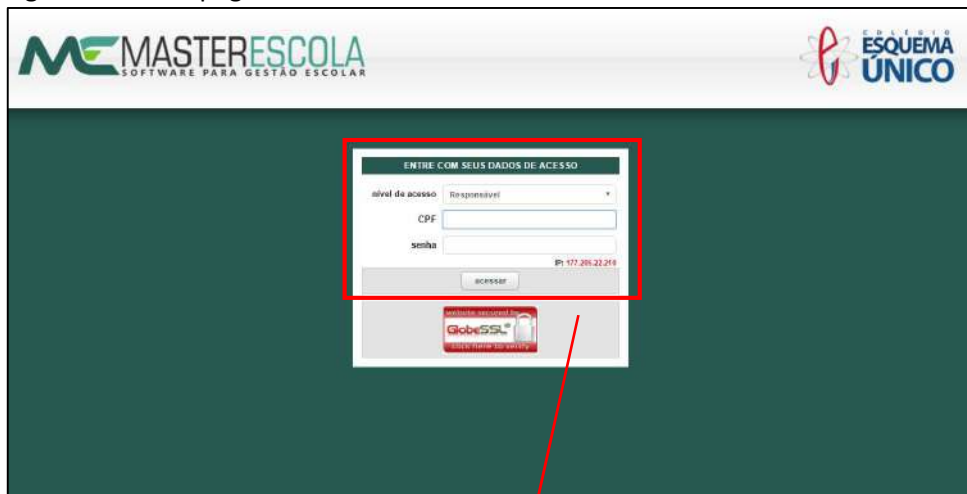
ME MASTERESCOLA
SOFTWARE PARA GESTÃO ESCOLAR

COLÉGIO
ESQUEMA
ÚNICO

ENTRE COM SEUS DADOS DE ACESSO

nível de acesso Responsável

CPF

senha

IP: 177.205.22.210

acessar

website secured by
GlobeSSL
click here to verify